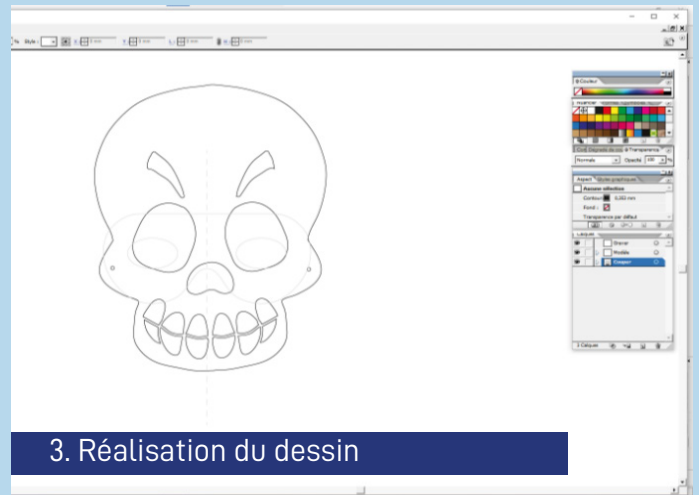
Style :

Couleur

Nuancier

Contour | Dégradé | Transparence

Normale | Opacité : 100 %

Aspect | Styles graphiques

Aucune sélection

Contour : 0,353 mm

Fond :

Transparence par défaut

Calques

Décor

Modèle

Coupe

3 Calques

3. Réalisation du dessin